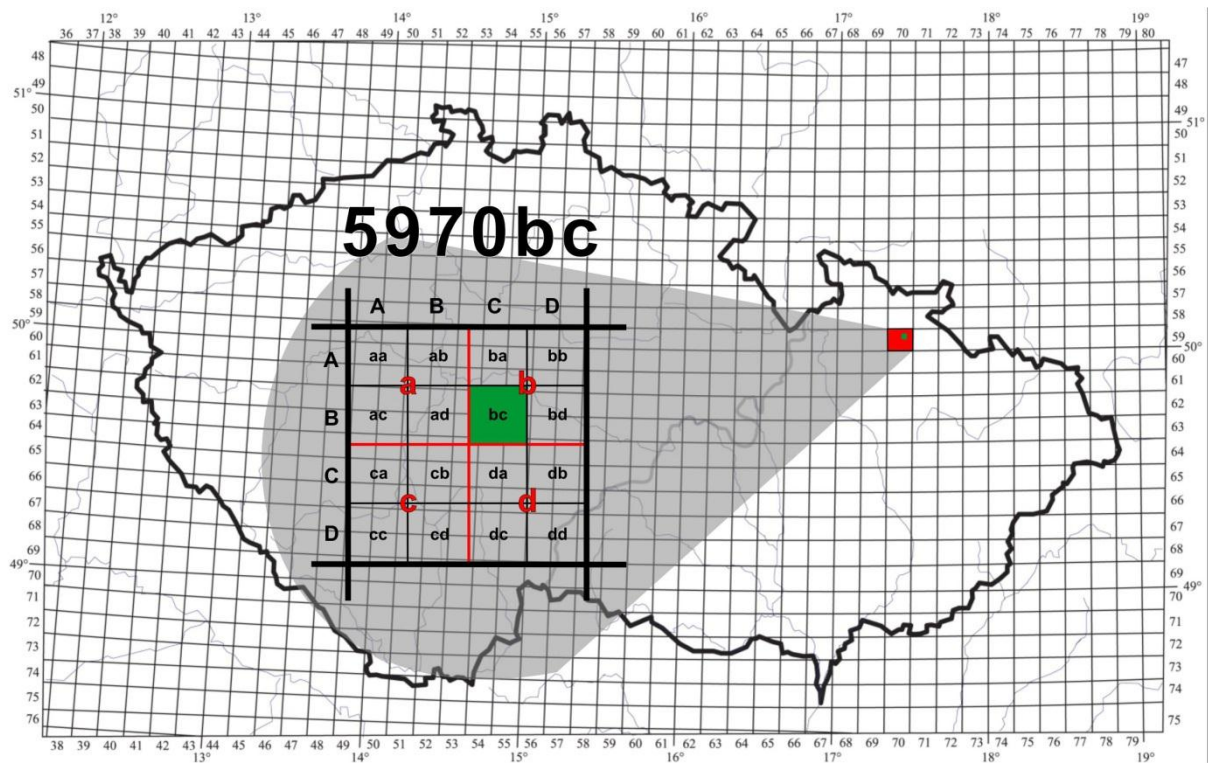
12° 13° 14° 15° 16° 17° 18° 19°

36 37 38 39 40 41 42 43 44 45 46 47 48 49 50 51 52 53 54 55 56 57 58 59 60 61 62 63 64 65 66 67 68 69 70 71 72 73 74 75 76 77 78 79 80

48 49 51° 50 51 52 53 54 55 56 57 58 59 50° 60 61 62 63 64 65 66 67 68 69 49° 70 71 72 73 74 75 76

47 48 49 51° 50 51 52 53 54 55 56 57 58 59 50° 60 61 62 63 64 65 66 67 68 69 49° 70 71 72 73 74 75

5970bc

| | A | B | C | D |
|---|---|---|---|---|
| A | aa | ab | ba | bb |
| B | ac | ad | bc | bd |
| C | ca | cb | da | db |
| D | cc | cd | dc | dd |

a b c d

38 39 40 41 42 43 44 45 46 47 48 49 50 51 52 53 54 55 56 57 58 59 60 61 62 63 64 65 66 67 68 69 70 71 72 73 74 75 76 77 78 79

13° 14° 15° 16° 17° 18° 19°